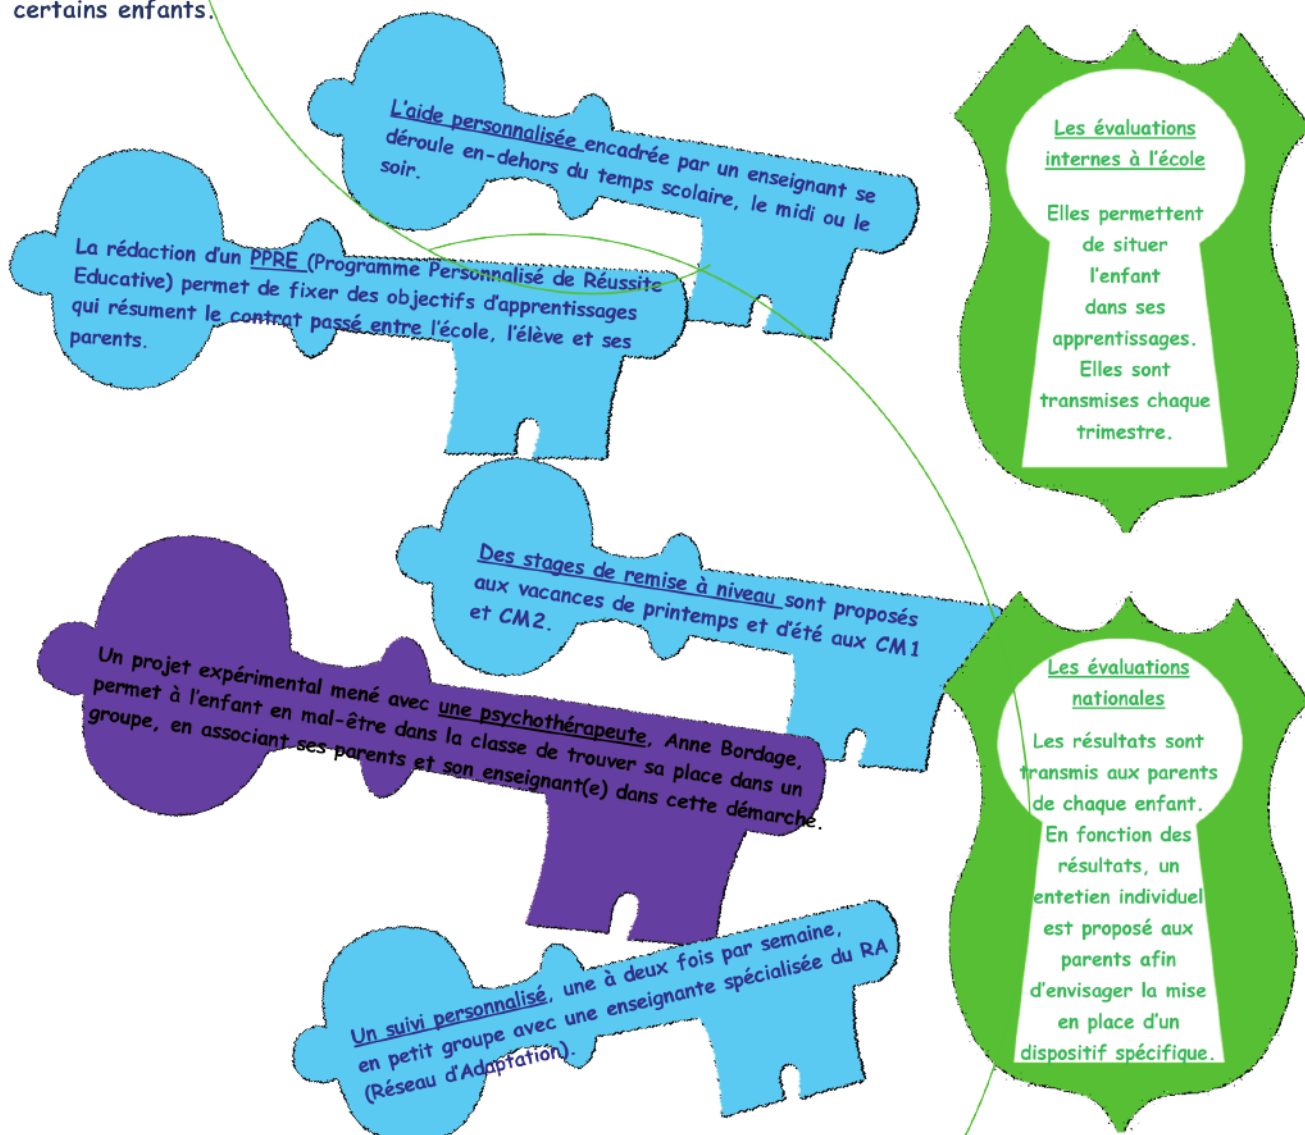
certains enfants.

L'aide personnalisée encadrée par un enseignant se déroule en-dehors du temps scolaire, le midi ou le soir.

La rédaction d'un PPRE (Programme Personnalisé de Réussite Educative) permet de fixer des objectifs d'apprentissages qui résument le contrat passé entre l'école, l'élève et ses parents.

Les évaluations internes à l'école

Elles permettent de situer l'enfant dans ses apprentissages. Elles sont transmises chaque trimestre.

Des stages de remise à niveau sont proposés aux vacances de printemps et d'été aux CM1 et CM2.

Un projet expérimental mené avec une psychothérapeute, Anne Bordage, permet à l'enfant en mal-être dans la classe de trouver sa place dans un groupe, en associant ses parents et son enseignant(e) dans cette démarche.

Les évaluations nationales

Les résultats sont transmis aux parents de chaque enfant. En fonction des résultats, un entetien individuel est proposé aux parents afin d'envisager la mise en place d'un dispositif spécifique.

Un suivi personnalisé, une à deux fois par semaine, en petit groupe avec une enseignante spécialisée du RA (Réseau d'Adaptation).